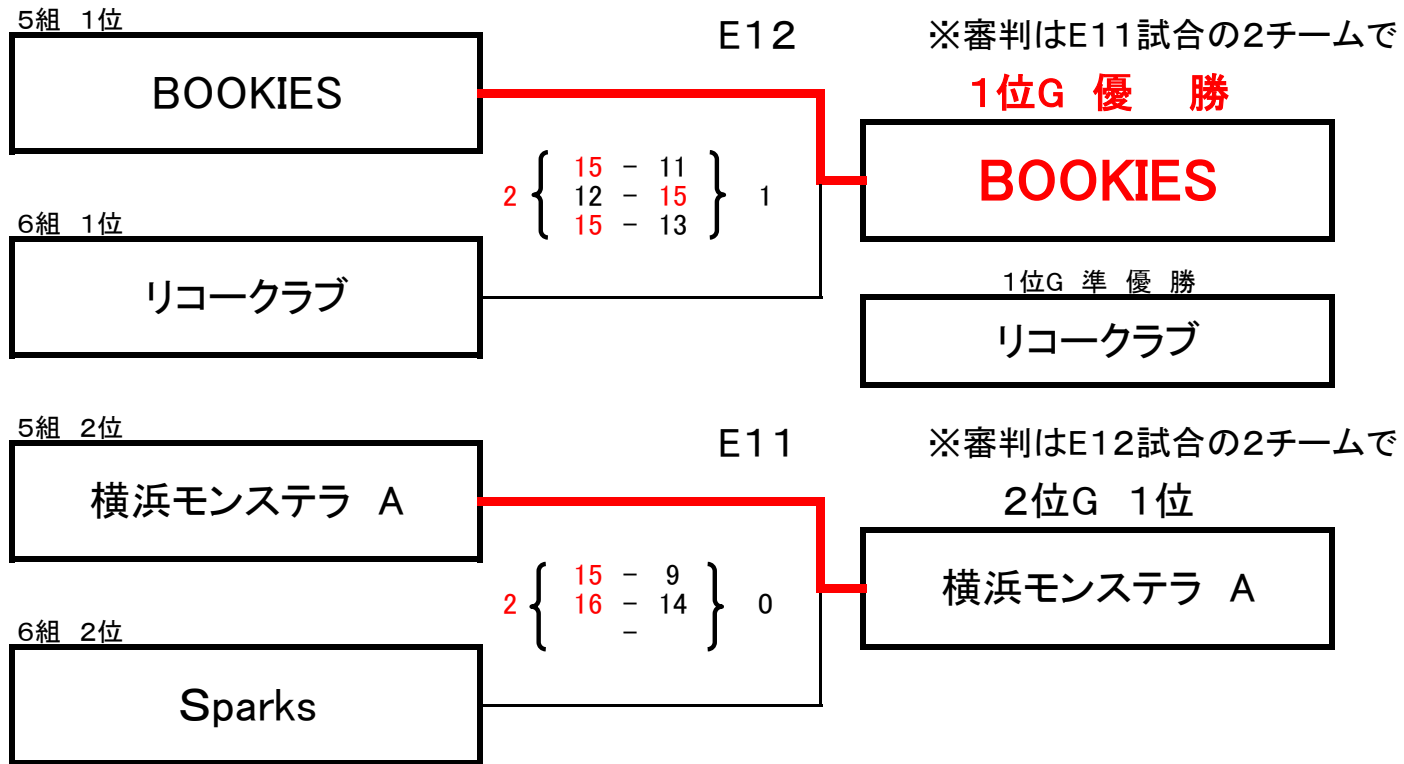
5組 1位

BOOKIES

E12

※審判はE11試合の2チームで

1位G 優 勝

BOOKIES

2 { 15 – 11
12 – 15
15 – 13 } 1

6組 1位

リコークラブ

1位G 準 優 勝

リコークラブ

5組 2位

横浜モンステラ A

E11

※審判はE12試合の2チームで

2位G 1位

横浜モンステラ A

2 { 15 – 9
16 – 14
– } 0

6組 2位

Sparks